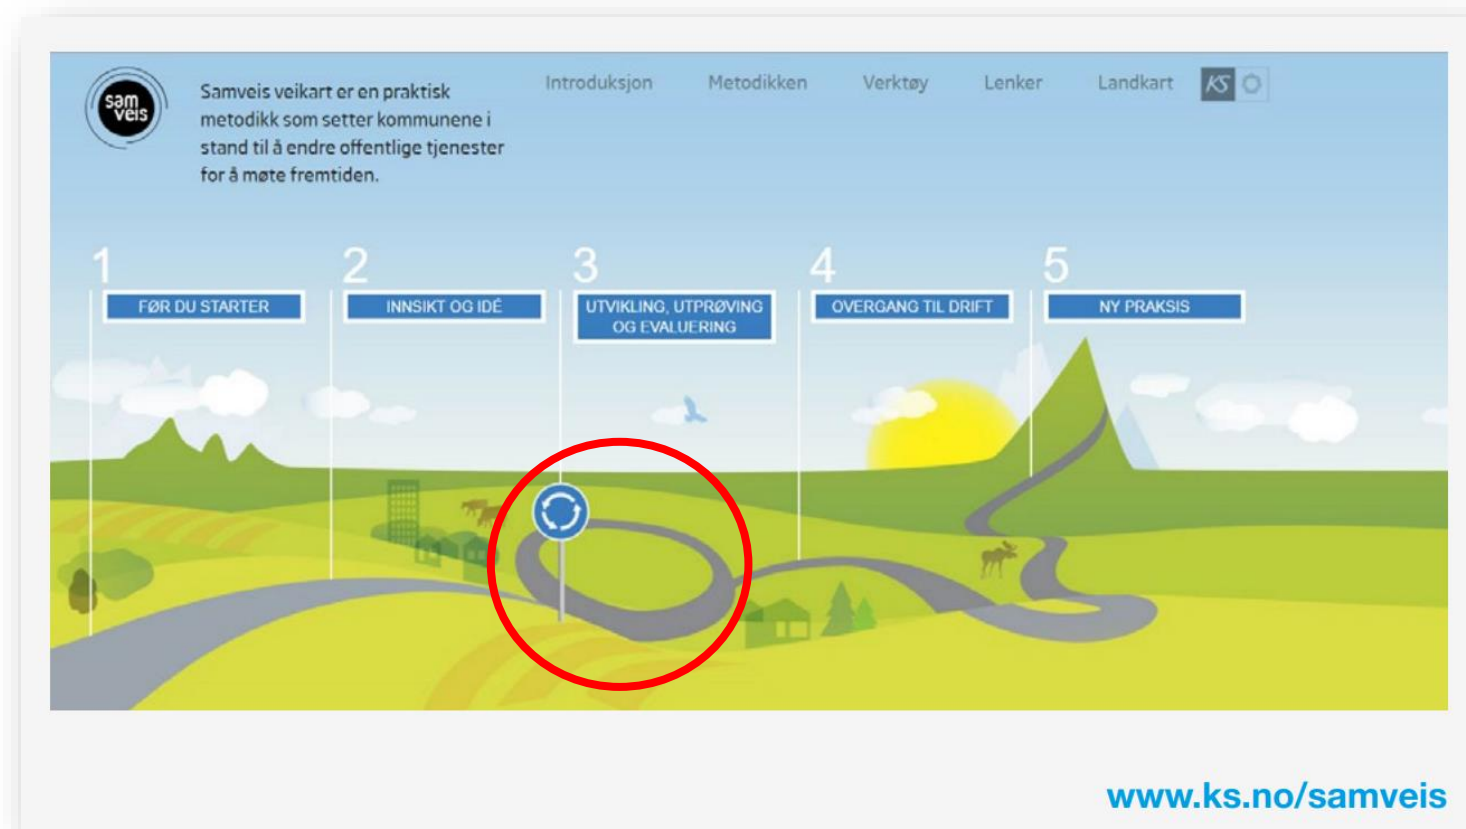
sam veis

Samveis veikart er en praktisk metodikk som setter kommunene i stand til å endre offentlige tjenester for å møte fremtiden.

Introduksjon Metodikken Verktøy Lenker Landkart KS

1 FØR DU STARTER

2 INNSIKT OG IDÉ

3 UTVIKLING, UTPRØVING OG EVALUERING

4 OVERGANG TIL DRIFT

5 NY PRAKSIS

www.ks.no/samveis